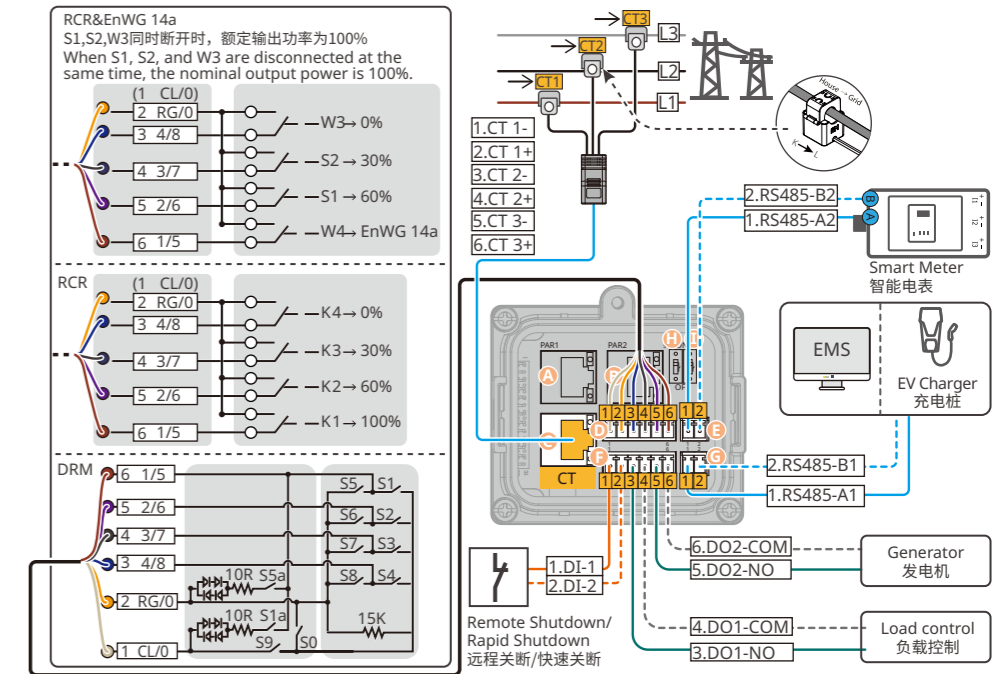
RCR&EnWG 14a
S1,S2,W3同时断开时，额定输出功率为100%
When S1, S2, and W3 are disconnected at the same time, the nominal output power is 100%.

(1 CL/0)
2 RG/0
3 4/8
4 3/7
5 2/6
6 1/5
W3→ 0%
S2→ 30%
S1→ 60%
W4→ EnWG 14a

RCR
(1 CL/0)
2 RG/0
3 4/8
4 3/7
5 2/6
6 1/5
K4→ 0%
K3→ 30%
K2→ 60%
K1→ 100%

DRM
6 1/5
5 2/6
4 3/7
3 4/8
2 RG/0
1 CL/0
S5 S1
S6 S2
S7 S3
S8 S4
10R S5a
10R S1a
S9 S0
15K

CT3
CT2
CT1
L3
L2
L1
House → Grid
K → L

1.CT 1-
2.CT 1+
3.CT 2-
4.CT 2+
5.CT 3-
6.CT 3+

2.RS485-B2
1.RS485-A2
B
A
Smart Meter
智能电表

PAR1
PAR2
A
B
H
I
C
D
E
F
G
1 2 3 4 5 6
1 2
1 2 3 4 5 6
1 2
CT

EMS
EV Charger
充电桩

2.RS485-B1
1.RS485-A1

1.DI-1
2.DI-2
Remote Shutdown/
Rapid Shutdown
远程关断/快速关断

6.DO2-COM
5.DO2-NO
Generator
发电机

4.DO1-COM
3.DO1-NO
Load control
负载控制